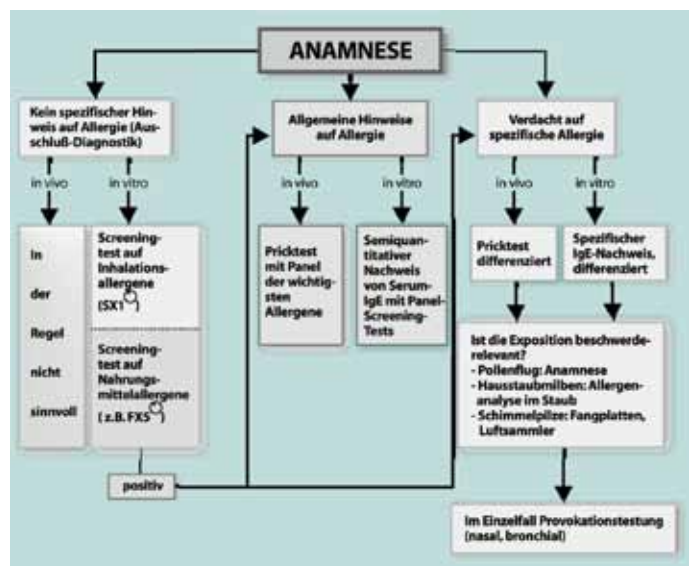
ANAMNESE

Kein spezifischer Hinweis auf Allergie (Ausschluß-Diagnostik)

in vivo

in vitro

In der Regel nicht sinnvoll

Screeningtest auf Inhalationsallergene (SX1)

Screeningtest auf Nahrungsmittelallergene (z.B. FX5)

positiv

Allgemeine Hinweise auf Allergie

in vivo

in vitro

Pricktest mit Panel der wichtigsten Allergene

Semiquantitativer Nachweis von Serum-IgE mit Panel-Screening-Tests

Verdacht auf spezifische Allergie

in vivo

in vitro

Pricktest differenziert

Spezifischer IgE-Nachweis, differenziert

Ist die Exposition beschwerderelevant?
- Pollenflug: Anamnese
- Hausstaubmilben: Allergenanalyse im Staub
- Schimmelpilze: Fangplatten, Luftsammler

Im Einzelfall Provokationstestung (nasal, bronchial)